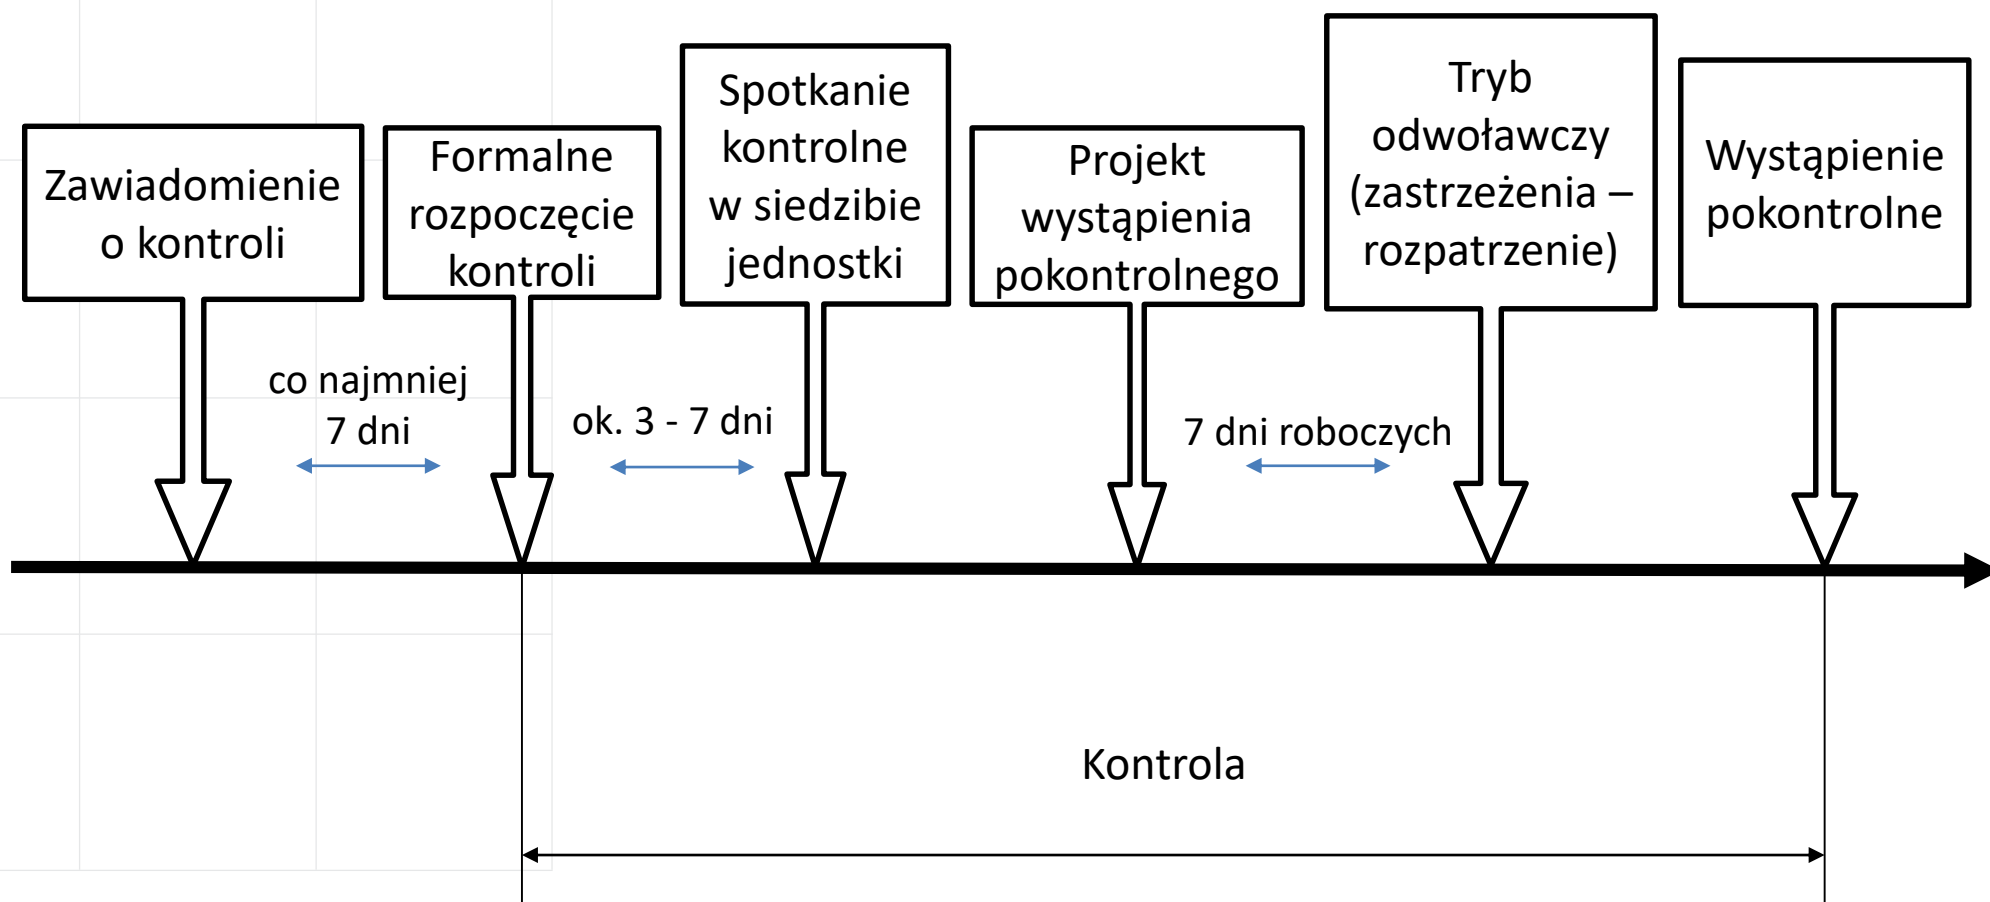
Zawiadomienie o kontroli

Formalne rozpoczęcie kontroli

Spotkanie kontrolne w siedzibie jednostki

Projekt wystąpienia pokontrolnego

Tryb odwoławczy (zastrzeżenia – rozpatrzenie)

Wystąpienie pokontrolne

co najmniej 7 dni

ok. 3 - 7 dni

7 dni roboczych

Kontrola